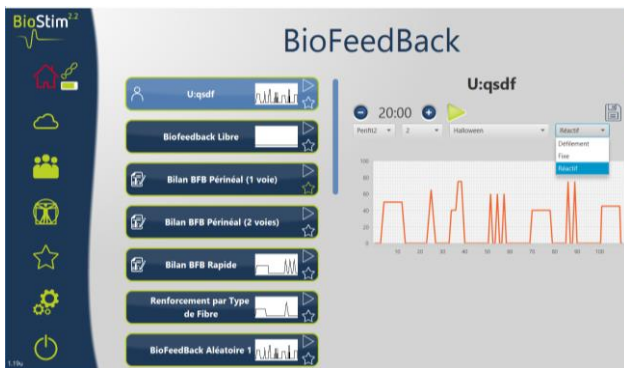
BioStim 2.2

1.19u

BioFeedBack

U:qsdf

Biofeedback Libre

Bilan BFB Périnéal (1 voie)

Bilan BFB Périnéal (2 voies)

Bilan BFB Rapide

Renforcement par Type de Fibre

BioFeedBack Aléatoire 1

U:qsdf

20:00

Perifit2 | 2 | Halloween | Réactif

Défilement
Fixe
Réactif

100
80
60
40
20

10 20 30 40 50 60 70 80 90 100